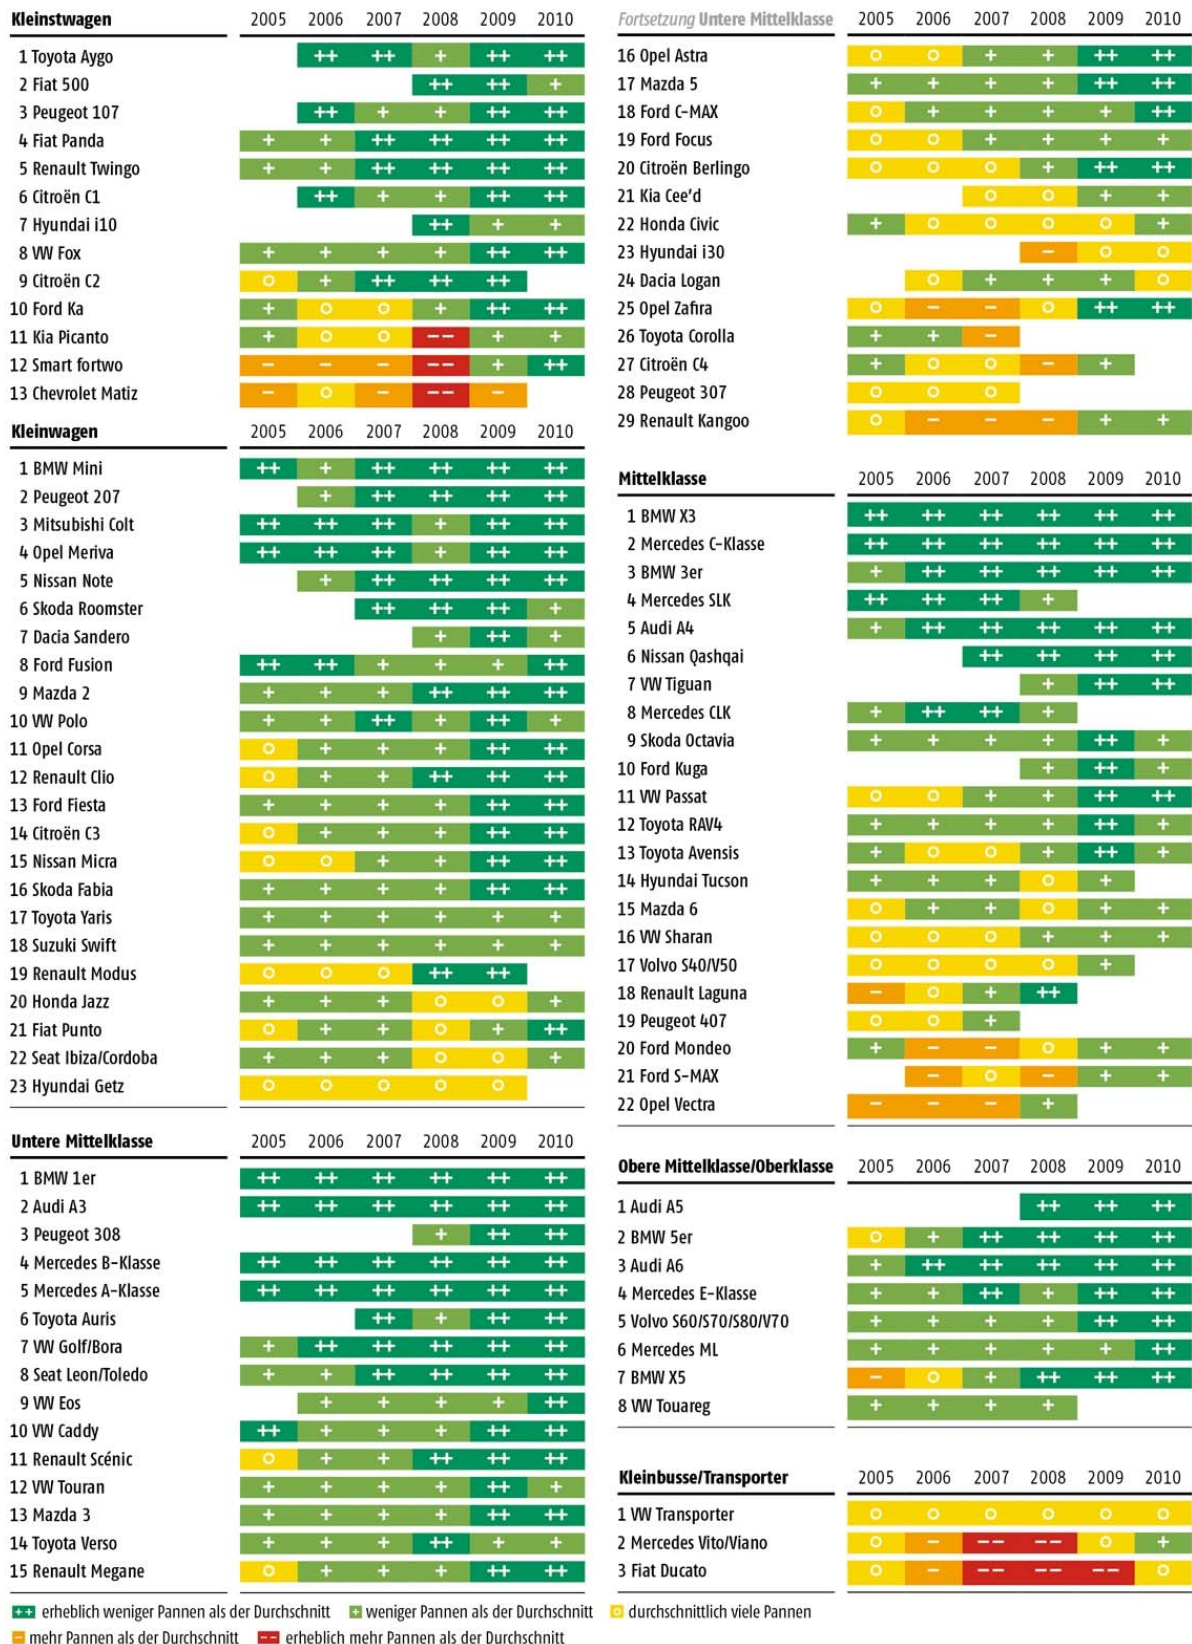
| Kleinstwagen | 2005 | 2006 | 2007 | 2008 | 2009 | 2010 |
|---|---|---|---|---|---|---|
| 1 Toyota Aygo | | ++ | ++ | + | ++ | ++ |
| 2 Fiat 500 | | | | ++ | ++ | + |
| 3 Peugeot 107 | | ++ | + | + | ++ | ++ |
| 4 Fiat Panda | + | + | ++ | ++ | ++ | ++ |
| 5 Renault Twingo | + | + | ++ | ++ | ++ | ++ |
| 6 Citroën C1 | | ++ | + | + | ++ | ++ |
| 7 Hyundai i10 | | | | ++ | + | + |
| 8 VW Fox | + | + | + | + | ++ | ++ |
| 9 Citroën C2 | o | + | ++ | ++ | ++ | |
| 10 Ford Ka | + | o | o | + | ++ | ++ |
| 11 Kia Picanto | + | o | o | −− | + | + |
| 12 Smart fortwo | − | − | − | −− | + | ++ |
| 13 Chevrolet Matiz | − | o | − | −− | − | |

| Kleinwagen | 2005 | 2006 | 2007 | 2008 | 2009 | 2010 |
|---|---|---|---|---|---|---|
| 1 BMW Mini | ++ | + | ++ | ++ | ++ | ++ |
| 2 Peugeot 207 | | + | ++ | ++ | ++ | ++ |
| 3 Mitsubishi Colt | ++ | ++ | ++ | + | ++ | ++ |
| 4 Opel Meriva | ++ | ++ | ++ | + | ++ | ++ |
| 5 Nissan Note | | + | ++ | ++ | ++ | ++ |
| 6 Skoda Roomster | | | ++ | ++ | ++ | + |
| 7 Dacia Sandero | | | | + | ++ | + |
| 8 Ford Fusion | ++ | ++ | + | + | + | ++ |
| 9 Mazda 2 | + | + | + | ++ | ++ | ++ |
| 10 VW Polo | + | + | ++ | + | ++ | + |
| 11 Opel Corsa | o | + | + | + | ++ | ++ |
| 12 Renault Clio | o | + | + | ++ | ++ | ++ |
| 13 Ford Fiesta | + | + | + | + | ++ | ++ |
| 14 Citroën C3 | o | + | + | + | ++ | ++ |
| 15 Nissan Micra | o | o | + | + | ++ | ++ |
| 16 Skoda Fabia | + | + | + | + | ++ | ++ |
| 17 Toyota Yaris | + | + | + | + | + | + |
| 18 Suzuki Swift | + | + | + | + | + | + |
| 19 Renault Modus | o | o | o | ++ | ++ | |
| 20 Honda Jazz | + | + | + | o | o | + |
| 21 Fiat Punto | o | + | + | o | + | ++ |
| 22 Seat Ibiza/Cordoba | + | + | + | o | o | + |
| 23 Hyundai Getz | o | o | o | o | o | |

| Untere Mittelklasse | 2005 | 2006 | 2007 | 2008 | 2009 | 2010 |
|---|---|---|---|---|---|---|
| 1 BMW 1er | ++ | ++ | ++ | ++ | ++ | ++ |
| 2 Audi A3 | ++ | ++ | ++ | ++ | ++ | ++ |
| 3 Peugeot 308 | | | | + | ++ | ++ |
| 4 Mercedes B-Klasse | ++ | ++ | ++ | ++ | ++ | ++ |
| 5 Mercedes A-Klasse | ++ | ++ | ++ | ++ | ++ | ++ |
| 6 Toyota Auris | | | ++ | + | ++ | ++ |
| 7 VW Golf/Bora | + | ++ | ++ | ++ | ++ | ++ |
| 8 Seat Leon/Toledo | + | + | ++ | ++ | ++ | ++ |
| 9 VW Eos | | + | + | + | + | ++ |
| 10 VW Caddy | ++ | + | + | + | ++ | ++ |
| 11 Renault Scénic | o | + | + | ++ | ++ | ++ |
| 12 VW Touran | + | + | + | + | ++ | + |
| 13 Mazda 3 | + | + | + | + | ++ | ++ |
| 14 Toyota Verso | + | + | + | ++ | + | + |
| 15 Renault Megane | o | + | + | + | ++ | ++ |

| Fortsetzung Untere Mittelklasse | 2005 | 2006 | 2007 | 2008 | 2009 | 2010 |
|---|---|---|---|---|---|---|
| 16 Opel Astra | o | o | + | + | ++ | ++ |
| 17 Mazda 5 | + | + | + | + | ++ | ++ |
| 18 Ford C-MAX | o | + | + | + | ++ | ++ |
| 19 Ford Focus | o | o | + | + | + | + |
| 20 Citroën Berlingo | o | o | o | + | ++ | ++ |
| 21 Kia Cee'd | | | o | o | + | + |
| 22 Honda Civic | + | o | o | o | o | + |
| 23 Hyundai i30 | | | | − | o | o |
| 24 Dacia Logan | | o | + | + | + | o |
| 25 Opel Zafira | o | − | − | o | ++ | ++ |
| 26 Toyota Corolla | + | + | − | | | |
| 27 Citroën C4 | + | o | o | − | + | |
| 28 Peugeot 307 | o | o | o | | | |
| 29 Renault Kangoo | o | − | − | − | + | + |

| Mittelklasse | 2005 | 2006 | 2007 | 2008 | 2009 | 2010 |
|---|---|---|---|---|---|---|
| 1 BMW X3 | ++ | ++ | ++ | ++ | ++ | ++ |
| 2 Mercedes C-Klasse | ++ | ++ | ++ | ++ | ++ | ++ |
| 3 BMW 3er | + | ++ | ++ | ++ | ++ | ++ |
| 4 Mercedes SLK | ++ | ++ | ++ | + | | |
| 5 Audi A4 | + | ++ | ++ | ++ | ++ | ++ |
| 6 Nissan Qashqai | | | ++ | ++ | ++ | ++ |
| 7 VW Tiguan | | | | + | ++ | ++ |
| 8 Mercedes CLK | + | ++ | ++ | + | | |
| 9 Skoda Octavia | + | + | + | + | ++ | + |
| 10 Ford Kuga | | | | + | ++ | + |
| 11 VW Passat | o | o | + | + | ++ | ++ |
| 12 Toyota RAV4 | + | + | + | + | ++ | + |
| 13 Toyota Avensis | + | o | o | + | ++ | + |
| 14 Hyundai Tucson | + | + | + | o | + | |
| 15 Mazda 6 | o | + | + | o | + | + |
| 16 VW Sharan | o | o | o | + | + | + |
| 17 Volvo S40/V50 | o | o | o | o | + | |
| 18 Renault Laguna | − | o | + | ++ | | |
| 19 Peugeot 407 | o | o | + | | | |
| 20 Ford Mondeo | + | − | − | o | + | + |
| 21 Ford S-MAX | | − | o | − | + | + |
| 22 Opel Vectra | − | − | − | + | | |

| Obere Mittelklasse/Oberklasse | 2005 | 2006 | 2007 | 2008 | 2009 | 2010 |
|---|---|---|---|---|---|---|
| 1 Audi A5 | | | | ++ | ++ | ++ |
| 2 BMW 5er | o | + | ++ | ++ | ++ | ++ |
| 3 Audi A6 | + | ++ | ++ | ++ | ++ | ++ |
| 4 Mercedes E-Klasse | + | + | ++ | + | ++ | ++ |
| 5 Volvo S60/S70/S80/V70 | + | + | + | + | ++ | ++ |
| 6 Mercedes ML | + | + | + | + | + | ++ |
| 7 BMW X5 | − | o | + | ++ | ++ | ++ |
| 8 VW Touareg | + | + | + | + | | |

| Kleinbusse/Transporter | 2005 | 2006 | 2007 | 2008 | 2009 | 2010 |
|---|---|---|---|---|---|---|
| 1 VW Transporter | o | o | o | o | o | o |
| 2 Mercedes Vito/Viano | o | − | −− | −− | o | + |
| 3 Fiat Ducato | o | − | −− | −− | −− | o |

++ erheblich weniger Pannen als der Durchschnitt + weniger Pannen als der Durchschnitt o durchschnittlich viele Pannen
− mehr Pannen als der Durchschnitt −− erheblich mehr Pannen als der Durchschnitt